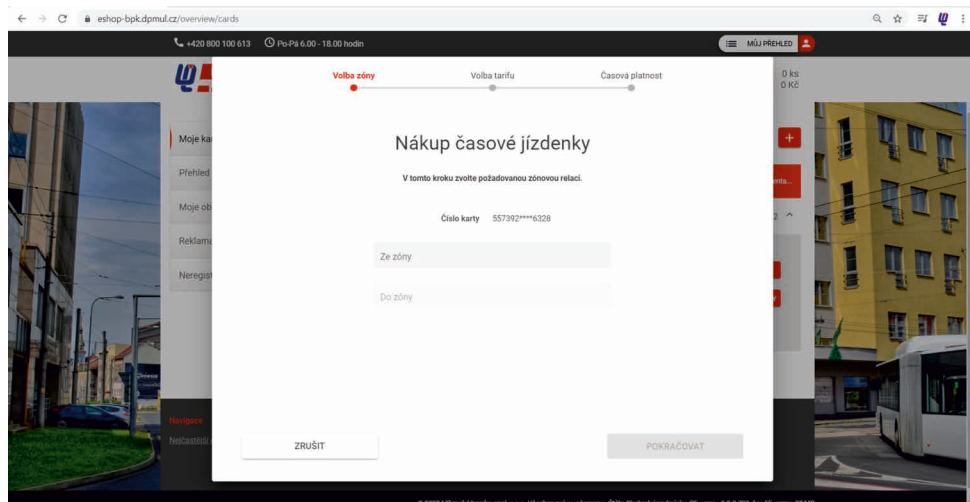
eshop-bpk.dpmul.cz/overview/cards

+420 800 100 613 Po-Pá 6.00 - 18.00 hodin

MŮJ PŘEHLED

0 ks
0 Kč

Moje ka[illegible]

Přehled

Moje ob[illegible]

Reklam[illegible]

Neregist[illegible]

Navigace

Nejčastější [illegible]

Volba zóny Volba tarifu Časová platnost

Nákup časové jízdenky

V tomto kroku zvolte požadovanou zónovou relaci.

Číslo karty 557392****6328

Ze zóny

Do zóny

ZRUŠIT

POKRAČOVAT